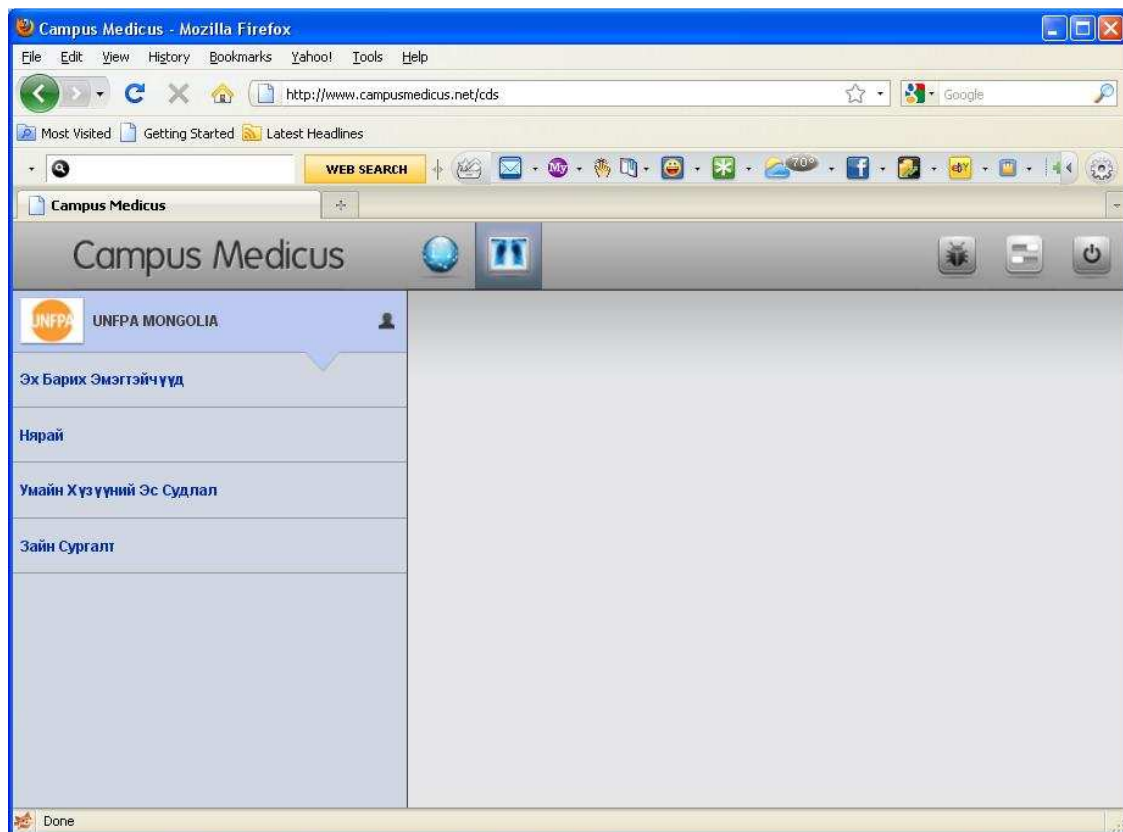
Campus Medicus - Mozilla Firefox

File Edit View History Bookmarks Yahoo! Tools Help

http://www.campusmedicus.net/cds

Google

Most Visited Getting Started Latest Headlines

WEB SEARCH

70°

Campus Medicus

Campus Medicus

UNFPA

UNFPA MONGOLIA

Эх Барих Эмэгтэйчүүд

Нярай

Умайн Хүзүүний Эс Судлал

Зайн Сургалт

Done